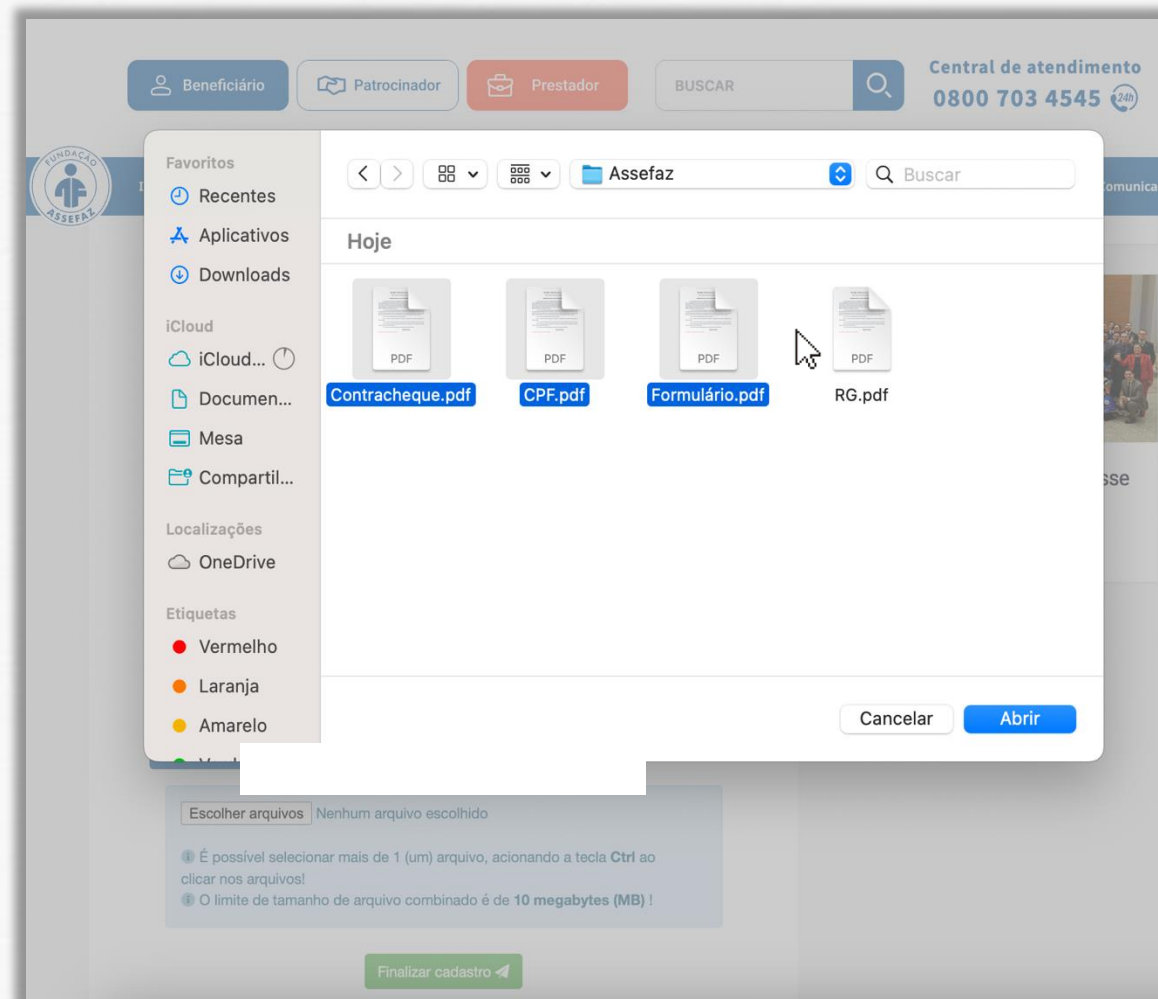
Beneficiário Patrocinador Prestador BUSCAR

Central de atendimento
0800 703 4545 24h

FUNDAÇÃO ASSEFAZ

Favoritos
Recentes
Aplicativos
Downloads
iCloud
iCloud...
Documen...
Mesa
Compartil...
Localizações
OneDrive
Etiquetas
Vermelho
Laranja
Amarelo

Assefaz
Buscar

Hoje

PDF Contracheque.pdf
PDF CPF.pdf
PDF Formulário.pdf
PDF RG.pdf

Comunica

sse

Cancelar Abrir

Escolher arquivos Nenhum arquivo escolhido

É possível selecionar mais de 1 (um) arquivo, acionando a tecla **Ctrl** ao clicar nos arquivos!
O limite de tamanho de arquivo combinado é de **10 megabytes (MB)** !

Finalizar cadastro